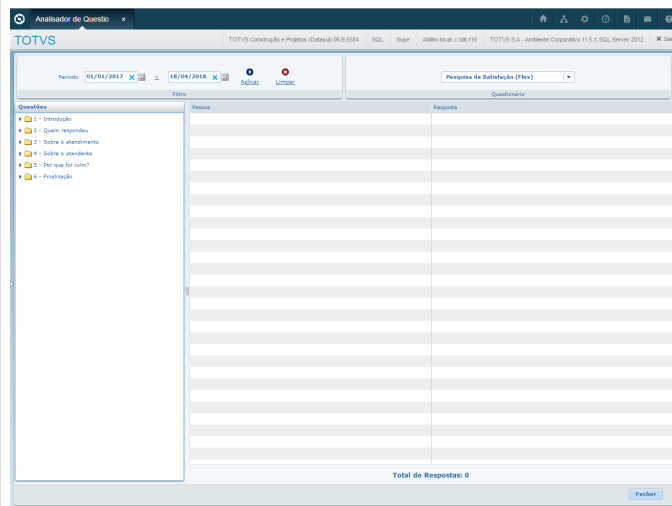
Analisador de Questio ×

TOTVS

TOTVS Construção e Projetos (Datasul) 06.9.5554 | SQL | Supe | Atalho local: c:\dt 116 | TOTVS S.A - Ambiente Corporativo 11.5.X SQL Server 2012 | ✖ Sa

Período 01/01/2017 à 18/04/2018 Aplicar Limpar

Filtro

Pesquisa de Satisfação (Flex)

Questionário

Questões

1 - Introdução
2 - Quem respondeu
3 - Sobre o atendimento
4 - Sobre o atendente
5 - Por que foi ruim?
6 - Finalização

Pessoa | Resposta

Total de Respostas: 0

Fechar